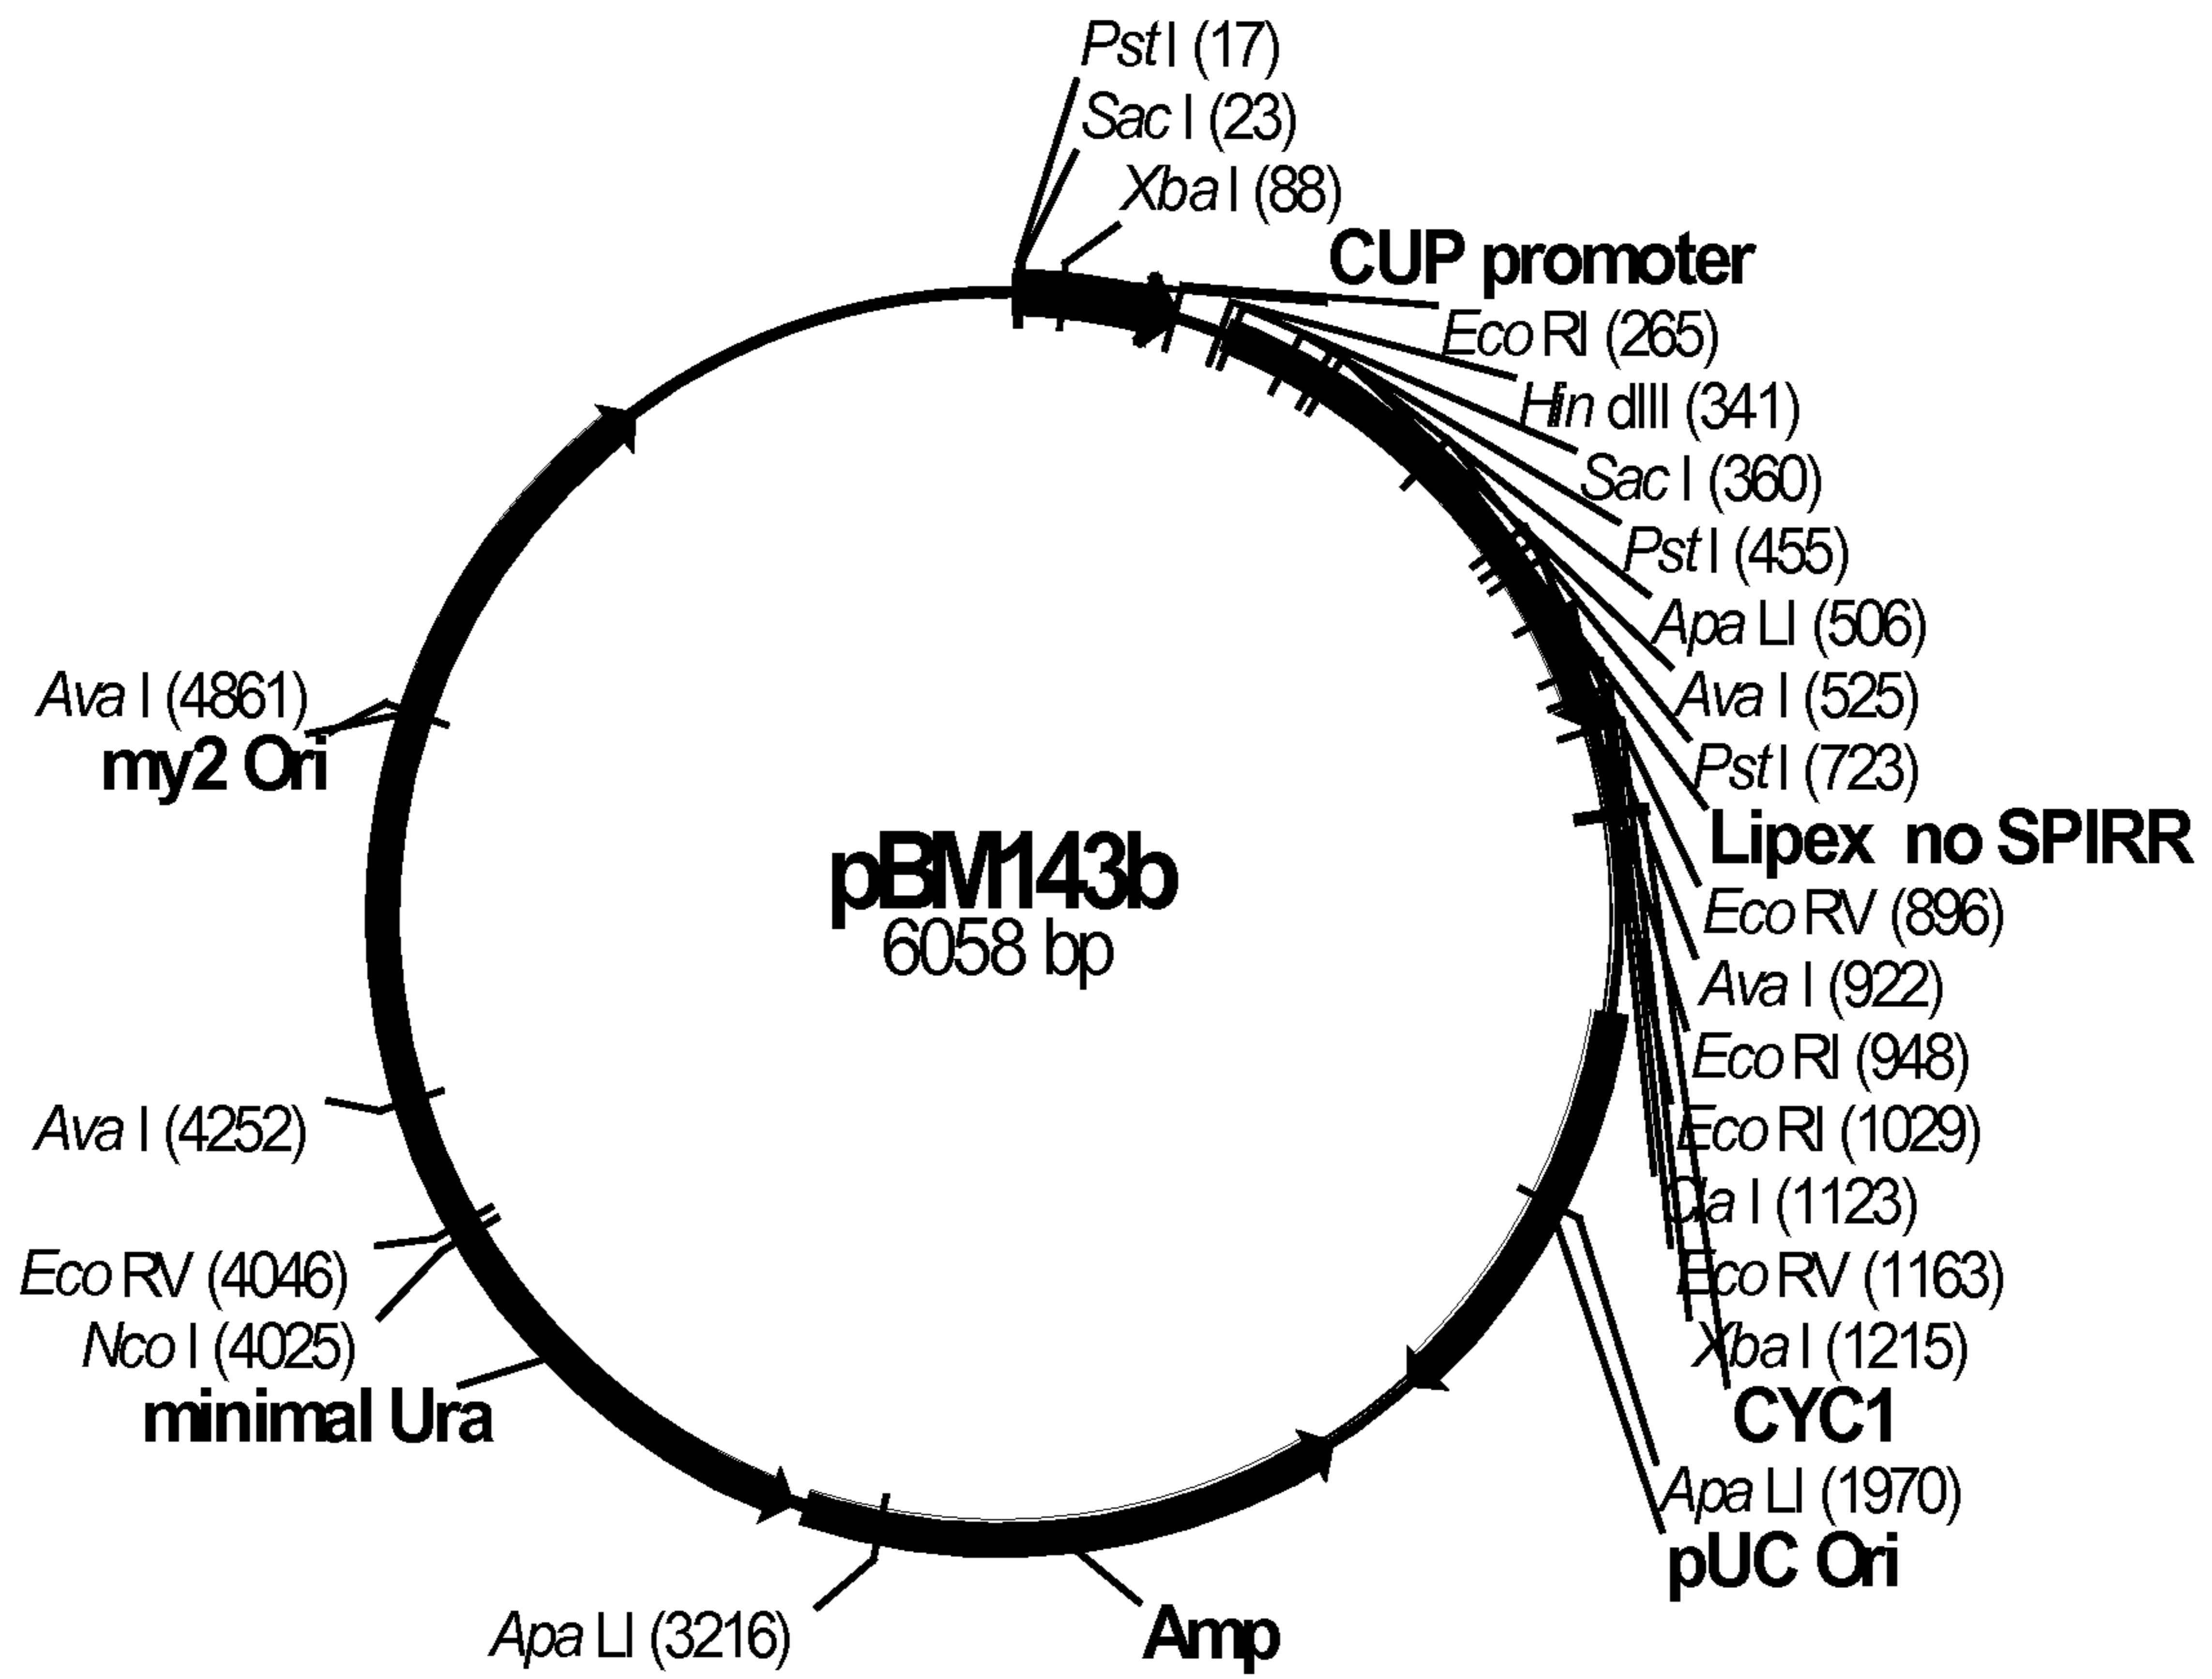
Pst I (17)
Sac I (23)
Xba I (88)
CUP promoter
Eco RI (265)
Hin dIII (341)
Sac I (360)
Pst I (455)
Apa LI (506)
Ava I (525)
Pst I (723)
Lipex no SPIRR
Eco RV (896)
Ava I (922)
Eco RI (948)
Eco RI (1029)
Cla I (1123)
Eco RV (1163)
Xba I (1215)
CYC1
Apa LI (1970)
pUC Ori
Amp
Apa LI (3216)
minimal Ura
Nco I (4025)
Eco RV (4046)
Ava I (4252)
my2 Ori
Ava I (4861)

pBM143b
6058 bp